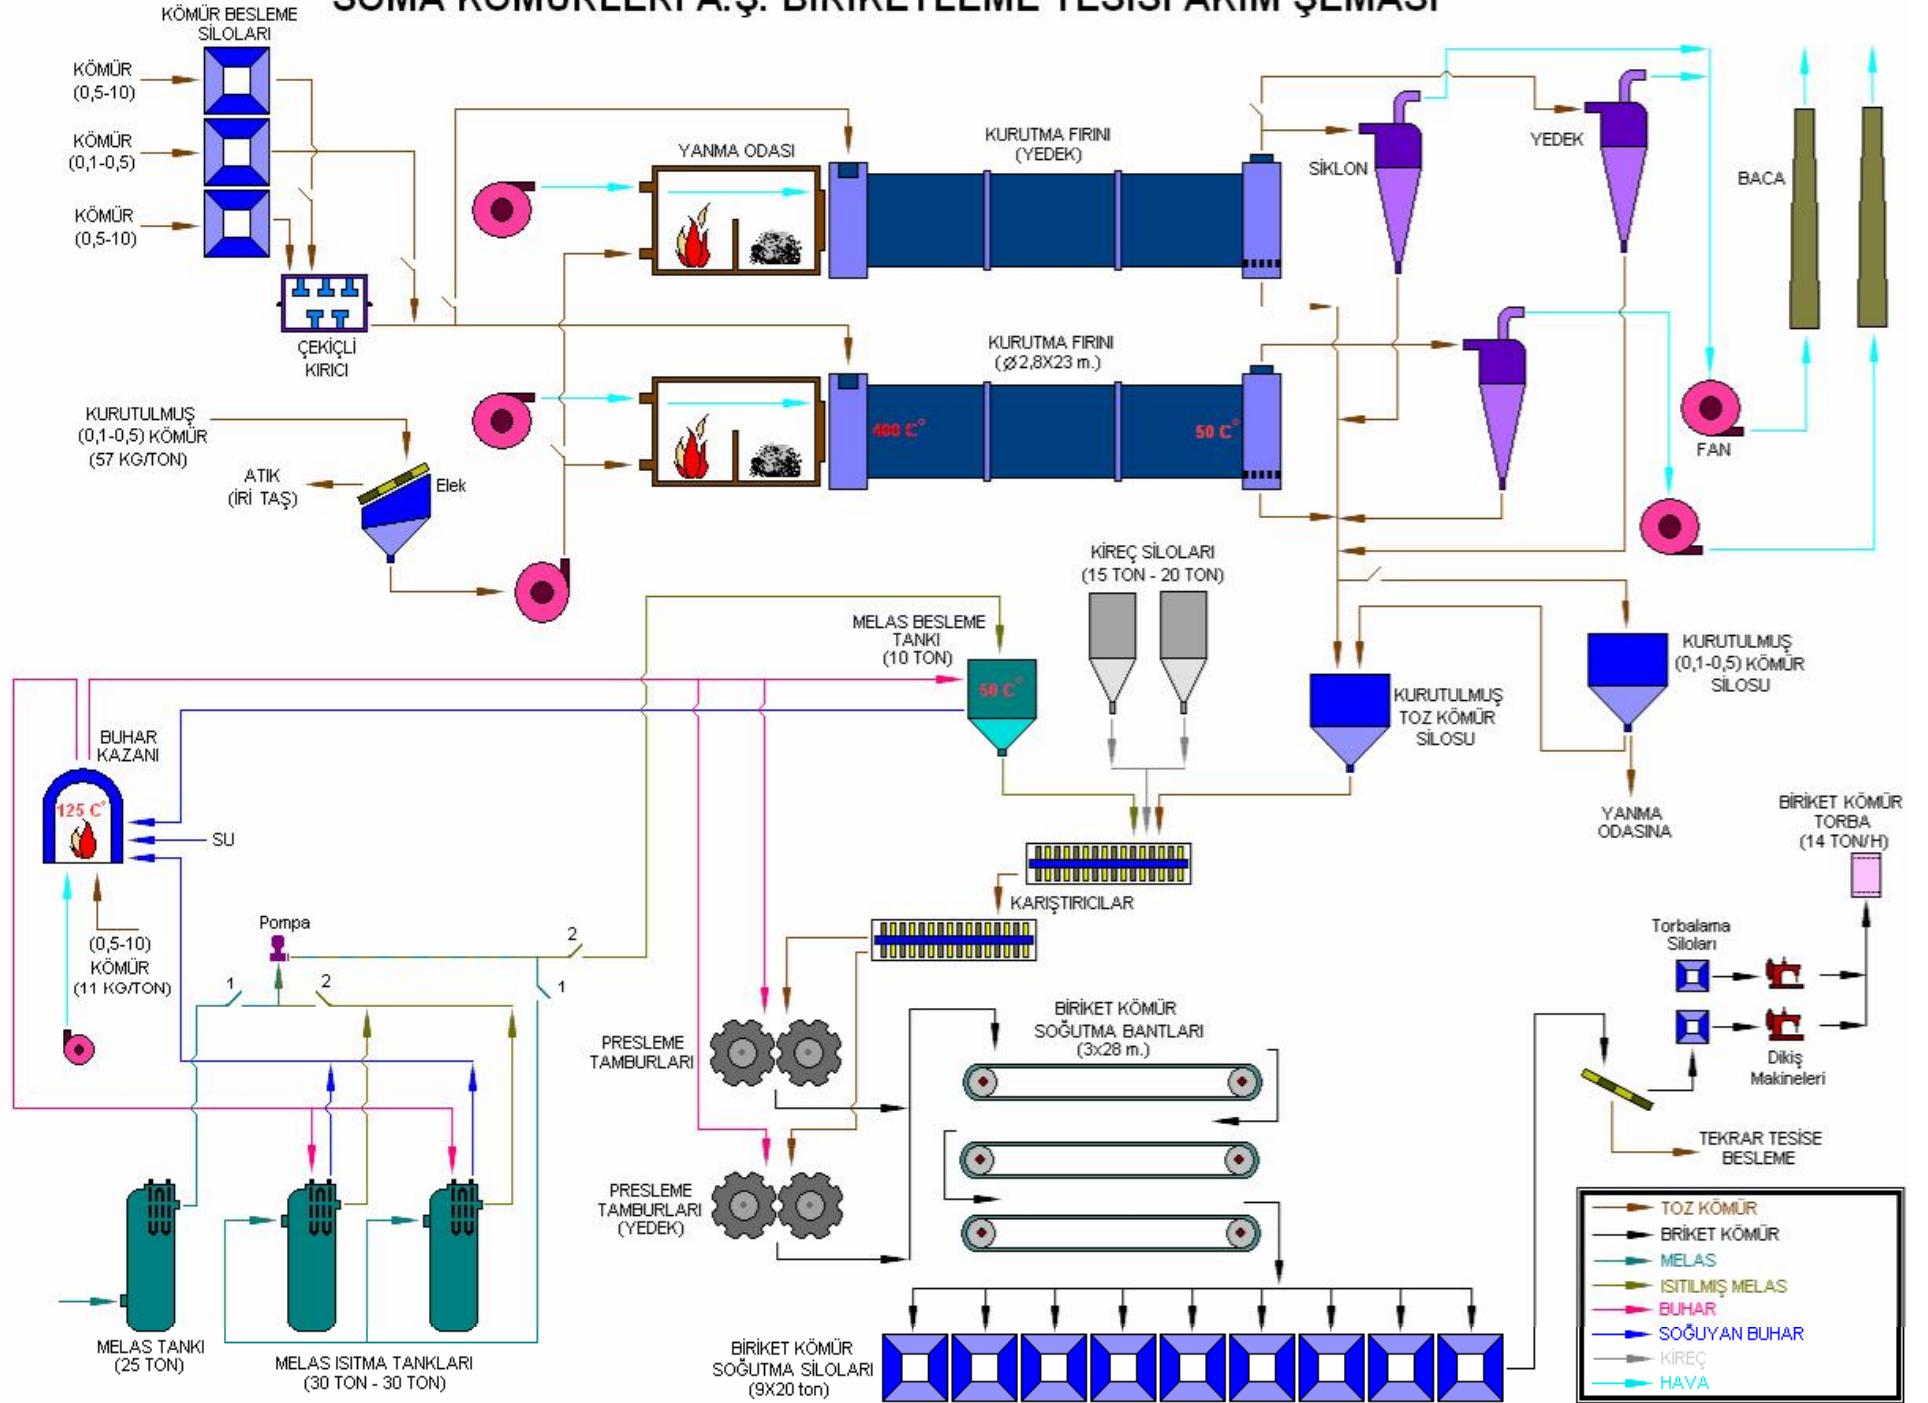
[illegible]

KÖMÜR BESLEME SİLOLARI

KÖMÜR (0,5-10)

KÖMÜR (0,1-0,5)

KÖMÜR (0,5-10)

ÇEKİÇLİ KIRICI

YANMA ODASI

KURUTMA FIRINI (YEDEK)

SİKLON

YEDEK

BACA

KURUTMA FIRINI (Ø2,8X23 m.)

400 C°

50 C°

FAN

KURUTULMUŞ (0,1-0,5) KÖMÜR (57 KG/TON)

ATIK (İRİ TAŞ)

Elek

KİREÇ SİLOLARI (15 TON - 20 TON)

MELAS BESLEME TANKI (10 TON)

50 C°

KURUTULMUŞ TOZ KÖMÜR SİLOSU

KURUTULMUŞ (0,1-0,5) KÖMÜR SİLOSU

YANMA ODASINA

BUHAR KAZANI

125 C°

SU

(0,5-10) KÖMÜR (11 KG/TON)

Pompa

2

1

2

1

KARIŞTIRICILAR

BİRİKET KÖMÜR TORBA (14 TON/H)

Torbalama Siloları

Dikiş Makineleri

PRESLEME TAMBURLARI

BİRİKET KÖMÜR SOĞUTMA BANTLARI (3x28 m.)

TEKRAR TESİSE BESLEME

PRESLEME TAMBURLARI (YEDEK)

MELAS TANKI (25 TON)

MELAS ISITMA TANKLARI (30 TON - 30 TON)

BİRİKET KÖMÜR SOĞUTMA SİLOLARI (9X20 ton)

TOZ KÖMÜR
BRİKET KÖMÜR
MELAS
ISITILMIŞ MELAS
BUHAR
SOĞUYAN BUHAR
KİREÇ
HAVA